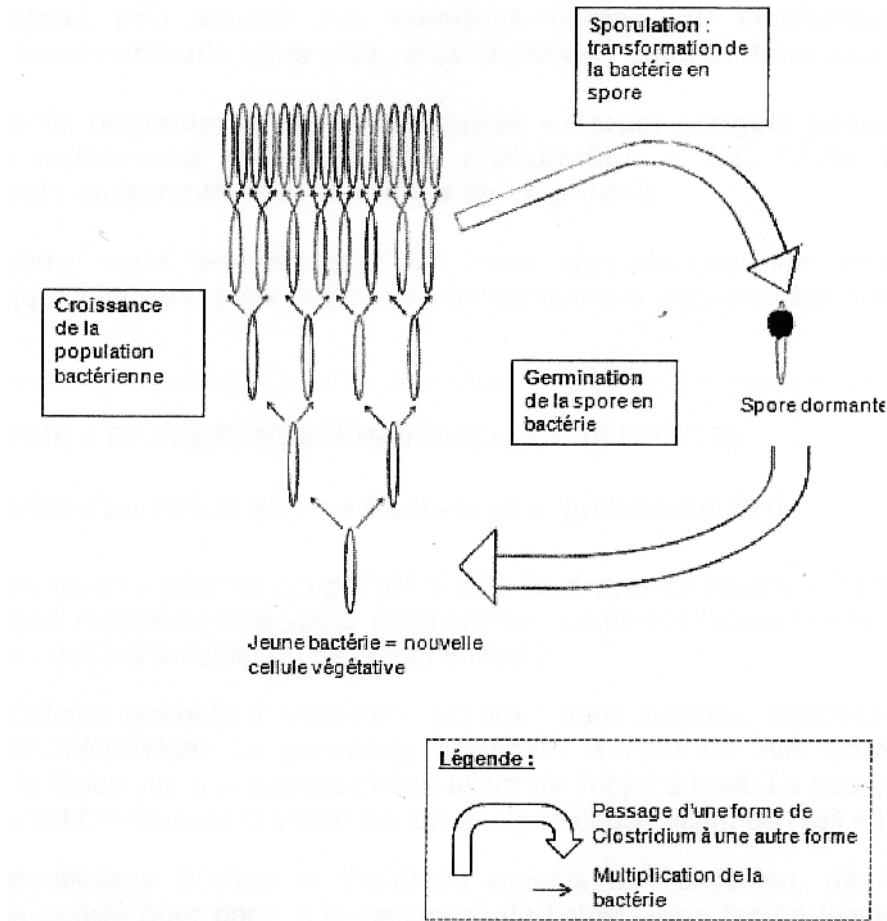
Sporulation : transformation de la bactérie en spore

Croissance de la population bactérienne

Germination de la spore en bactérie

Spore dormante

Jeune bactérie = nouvelle cellule végétative

Légende :

Passage d'une forme de Clostridium à une autre forme

Multiplication de la bactérie